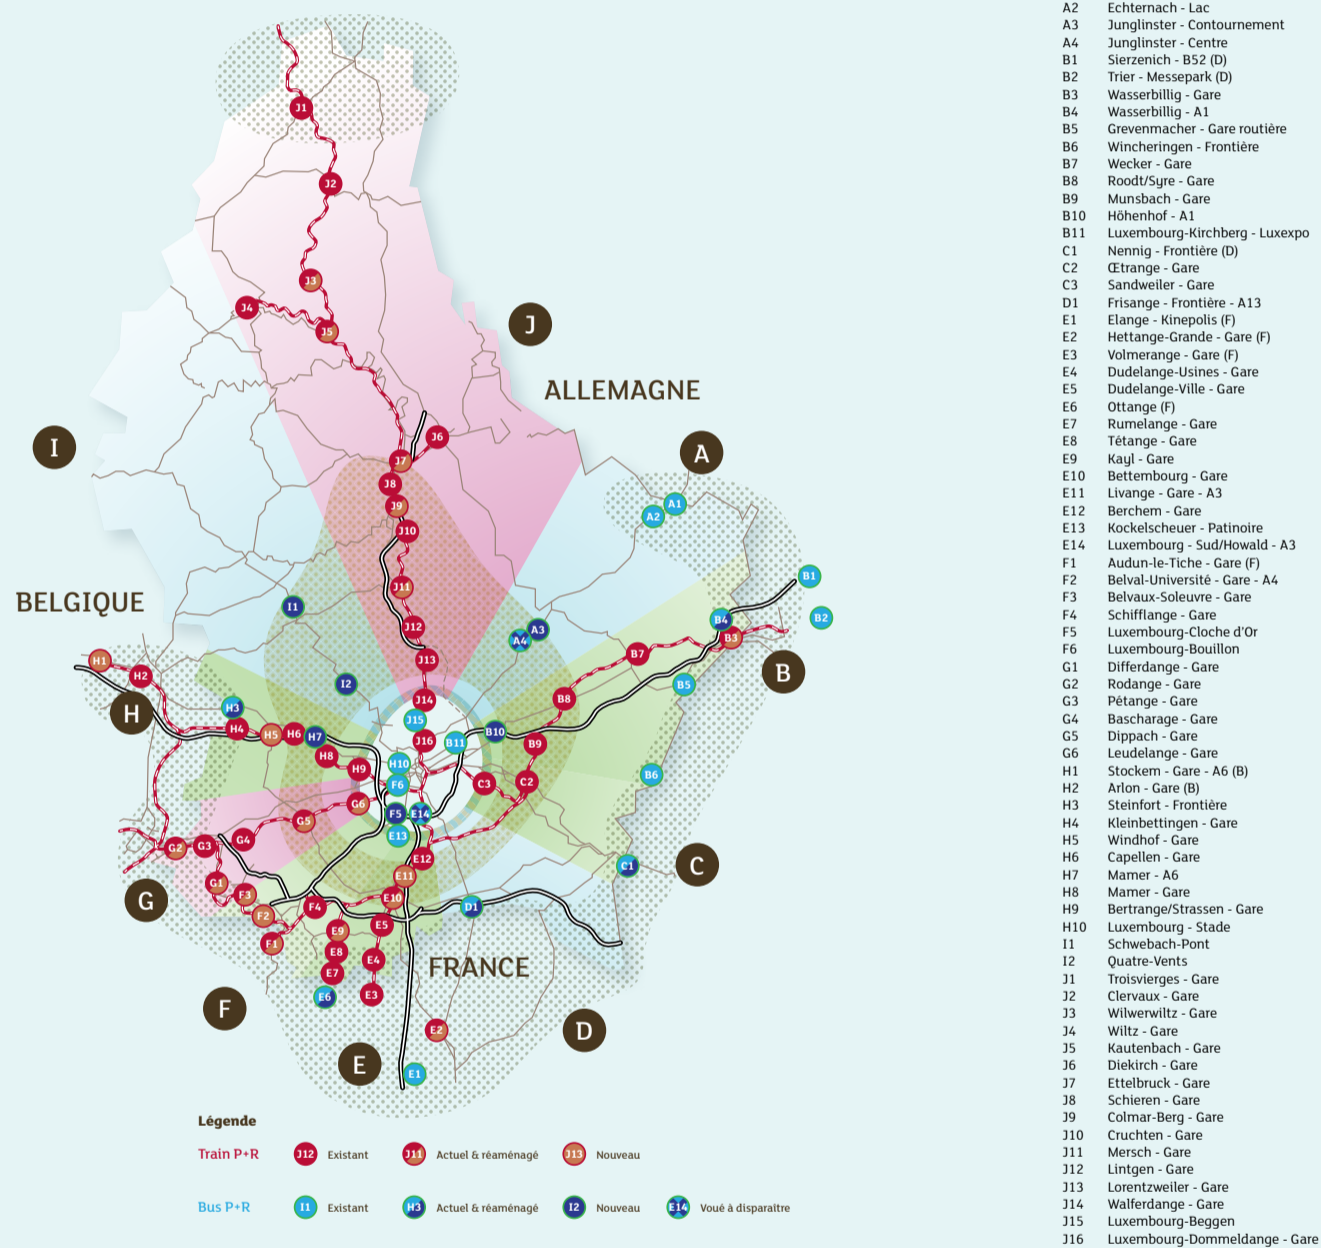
J1
J2
J3
J4
J5
J
ALLEMAGNE
J6
J7
I
J8
J9
A
J10
A1
A2
J11
BELGIQUE
I1
B1
A4 A3
J12
B4
B2
B3
J13
B7
H1
I2
B
H2
B8
B5
H3
J14
H
J15
B10
H4 H5 H6 H7
J16
B11
B9
H8
H10
H9
C3
C2
B6
F6
G6
G5
F5 E14
E13
G4
G2 G3
E12
C1
C
G1
E11
F3
E10
D1
G
F2
F4
E9
E5
F1
E8
E4
FRANCE
E7
E6
E3
F
D
E2
E
E1

Légende
Train P+R
J12 Existant
J11 Actuel & réaménagé
J13 Nouveau
Bus P+R
I1 Existant
H3 Actuel & réaménagé
I2 Nouveau
E14 Voué à disparaître

A2 Echternach - Lac
A3 Junglinster - Contournement
A4 Junglinster - Centre
B1 Sierzenich - B52 (D)
B2 Trier - Messepark (D)
B3 Wasserbillig - Gare
B4 Wasserbillig - A1
B5 Grevenmacher - Gare routière
B6 Wincheringen - Frontière
B7 Wecker - Gare
B8 Roodt/Syre - Gare
B9 Munsbach - Gare
B10 Höhenhof - A1
B11 Luxembourg-Kirchberg - Luxexpo
C1 Nennig - Frontière (D)
C2 Œtrange - Gare
C3 Sandweiler - Gare
D1 Frisange - Frontière - A13
E1 Elange - Kinepolis (F)
E2 Hettange-Grande - Gare (F)
E3 Volmerange - Gare (F)
E4 Dudelange-Usines - Gare
E5 Dudelange-Ville - Gare
E6 Ottange (F)
E7 Rumelange - Gare
E8 Tétange - Gare
E9 Kayl - Gare
E10 Bettembourg - Gare
E11 Livange - Gare - A3
E12 Berchem - Gare
E13 Kockelscheuer - Patinoire
E14 Luxembourg - Sud/Howald - A3
F1 Audun-le-Tiche - Gare (F)
F2 Belval-Université - Gare - A4
F3 Belvaux-Soleuvre - Gare
F4 Schifflange - Gare
F5 Luxembourg-Cloche d'Or
F6 Luxembourg-Bouillon
G1 Differdange - Gare
G2 Rodange - Gare
G3 Pétange - Gare
G4 Bascharage - Gare
G5 Dippach - Gare
G6 Leudelange - Gare
H1 Stockem - Gare - A6 (B)
H2 Arlon - Gare (B)
H3 Steinfort - Frontière
H4 Kleinbettingen - Gare
H5 Windhof - Gare
H6 Capellen - Gare
H7 Mamer - A6
H8 Mamer - Gare
H9 Bertrange/Strassen - Gare
H10 Luxembourg - Stade
I1 Schwebach-Pont
I2 Quatre-Vents
J1 Troisvierges - Gare
J2 Clervaux - Gare
J3 Wilwerwiltz - Gare
J4 Wiltz - Gare
J5 Kautenbach - Gare
J6 Diekirch - Gare
J7 Ettelbruck - Gare
J8 Schieren - Gare
J9 Colmar-Berg - Gare
J10 Cruchten - Gare
J11 Mersch - Gare
J12 Lintgen - Gare
J13 Lorentzweiler - Gare
J14 Walferdange - Gare
J15 Luxembourg-Beggen
J16 Luxembourg-Dommeldange - Gare